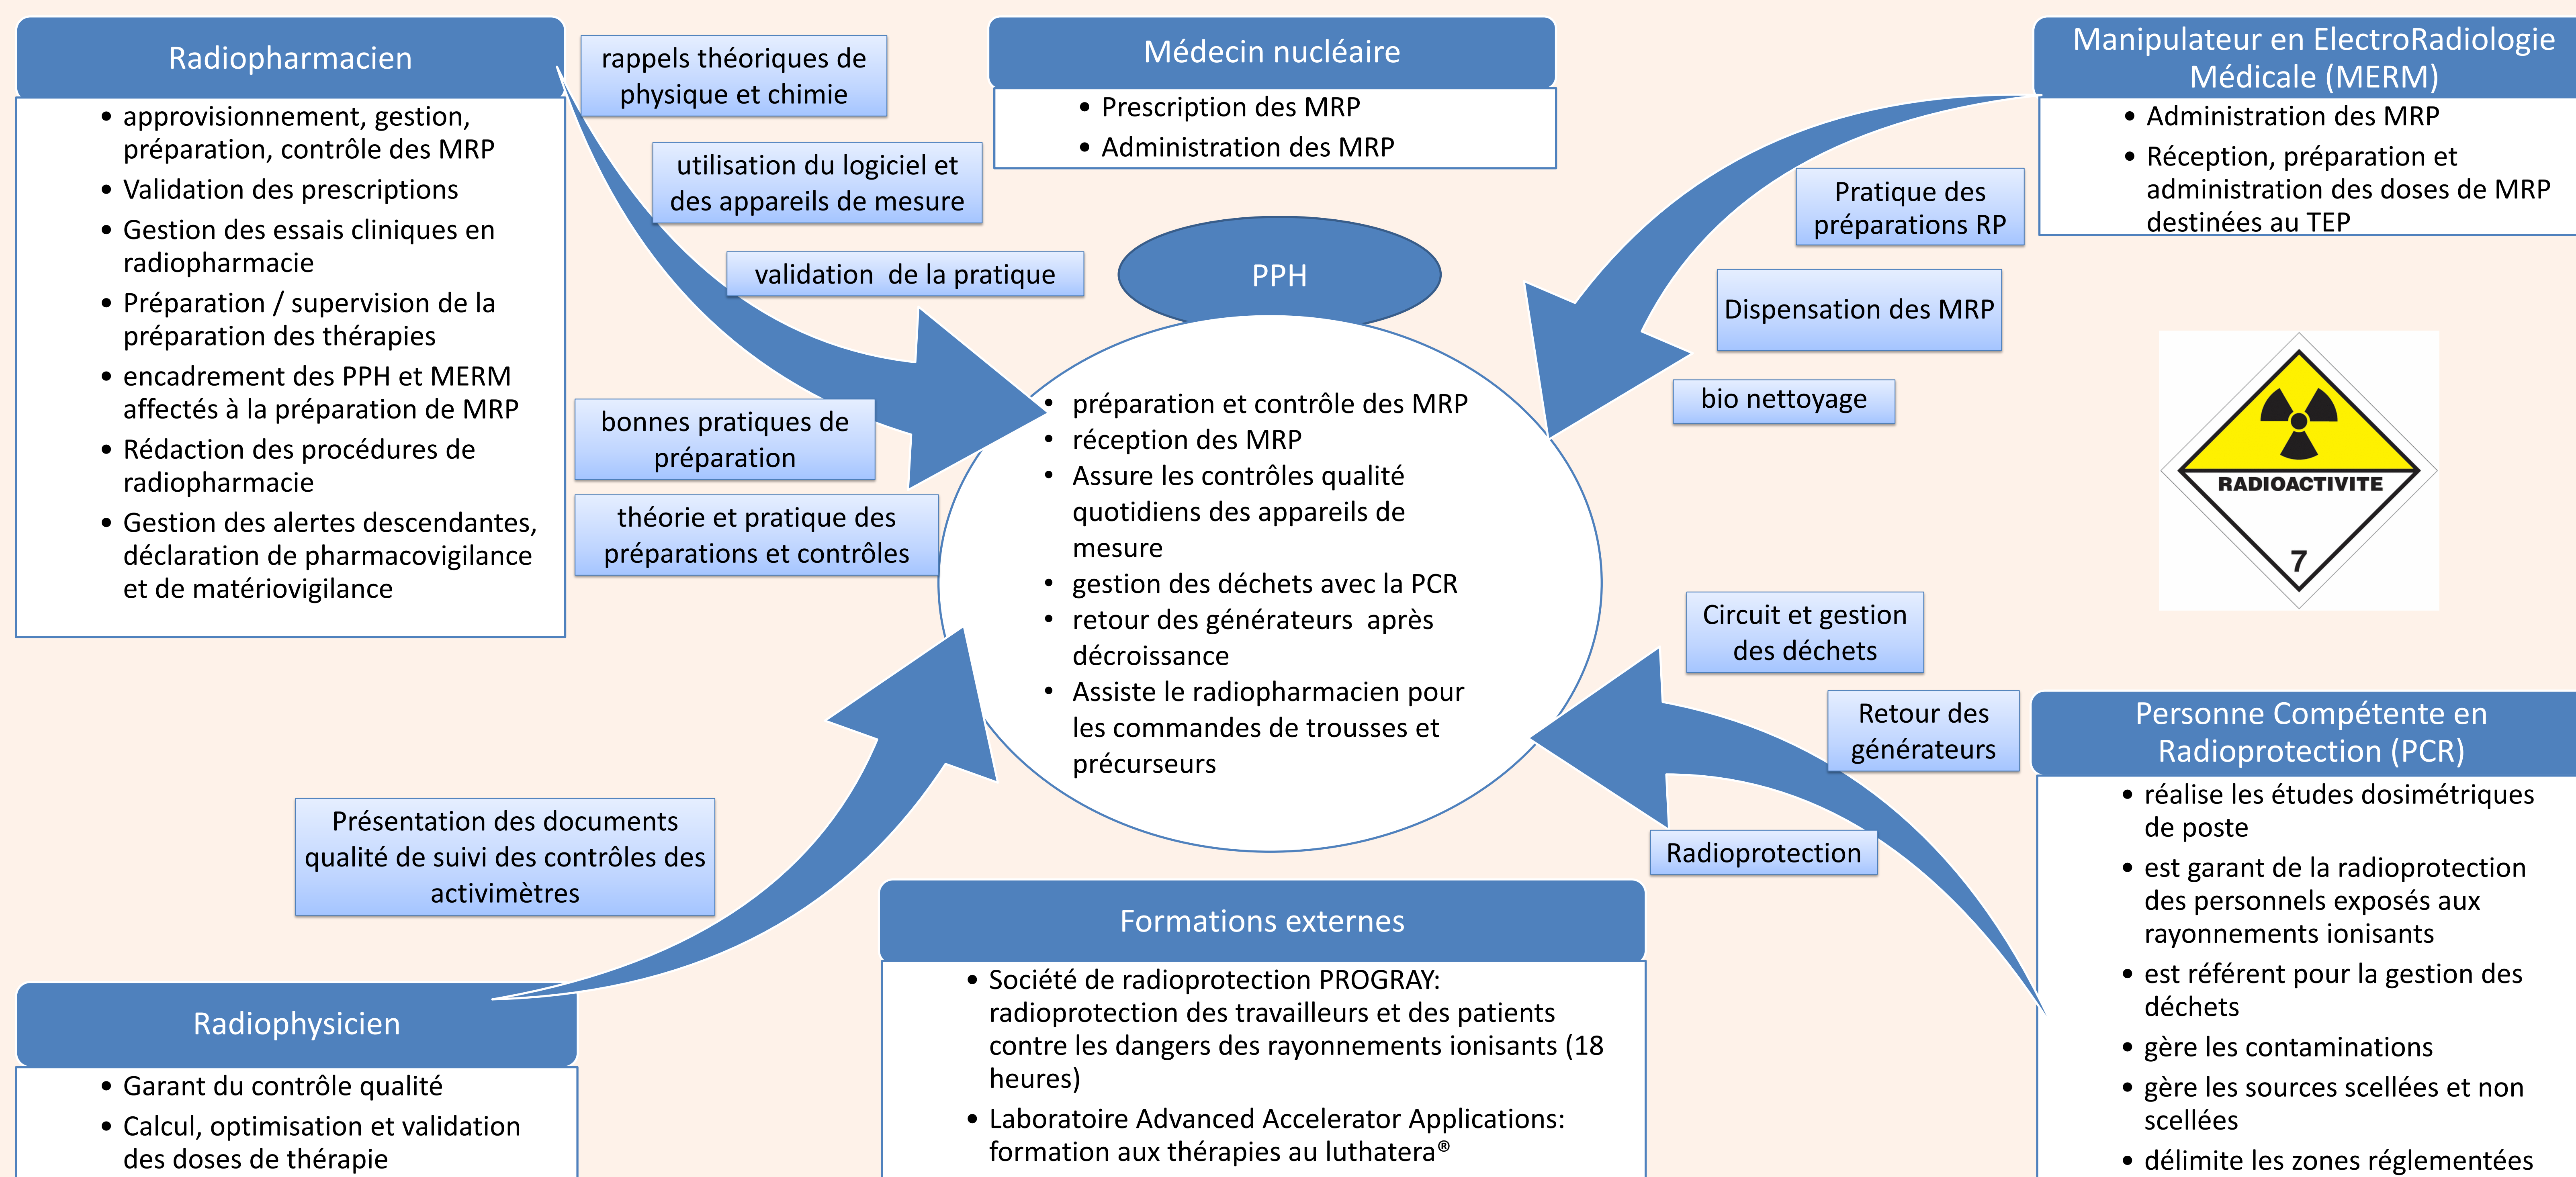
Radiopharmacien

- approvisionnement, gestion, préparation, contrôle des MRP
- Validation des prescriptions
- Gestion des essais cliniques en radiopharmacie
- Préparation / supervision de la préparation des thérapies
- encadrement des PPH et MERM affectés à la préparation de MRP
- Rédaction des procédures de radiopharmacie
- Gestion des alertes descendantes, déclaration de pharmacovigilance et de matériovigilance

rappels théoriques de physique et chimie

utilisation du logiciel et des appareils de mesure

validation de la pratique

bonnes pratiques de préparation

théorie et pratique des préparations et contrôles

Médecin nucléaire

- Prescription des MRP
- Administration des MRP

PPH

- préparation et contrôle des MRP
- réception des MRP
- Assure les contrôles qualité quotidiens des appareils de mesure
- gestion des déchets avec la PCR
- retour des générateurs après décroissance
- Assiste le radiopharmacien pour les commandes de trousses et précurseurs

Manipulateur en ElectroRadiologie Médicale (MERM)

- Administration des MRP
- Réception, préparation et administration des doses de MRP destinées au TEP

Pratique des préparations RP

Dispensation des MRP

bio nettoyage

RADIOACTIVITE
7

Circuit et gestion des déchets

Retour des générateurs

Radioprotection

Personne Compétente en Radioprotection (PCR)

- réalise les études dosimétriques de poste
- est garant de la radioprotection des personnels exposés aux rayonnements ionisants
- est référent pour la gestion des déchets
- gère les contaminations
- gère les sources scellées et non scellées
- délimite les zones réglementées

Présentation des documents qualité de suivi des contrôles des activimètres

Radiophysicien

- Garant du contrôle qualité
- Calcul, optimisation et validation des doses de thérapie

Formations externes

- Société de radioprotection PROGRAY: radioprotection des travailleurs et des patients contre les dangers des rayonnements ionisants (18 heures)
- Laboratoire Advanced Accelerator Applications: formation aux thérapies au luthatera®